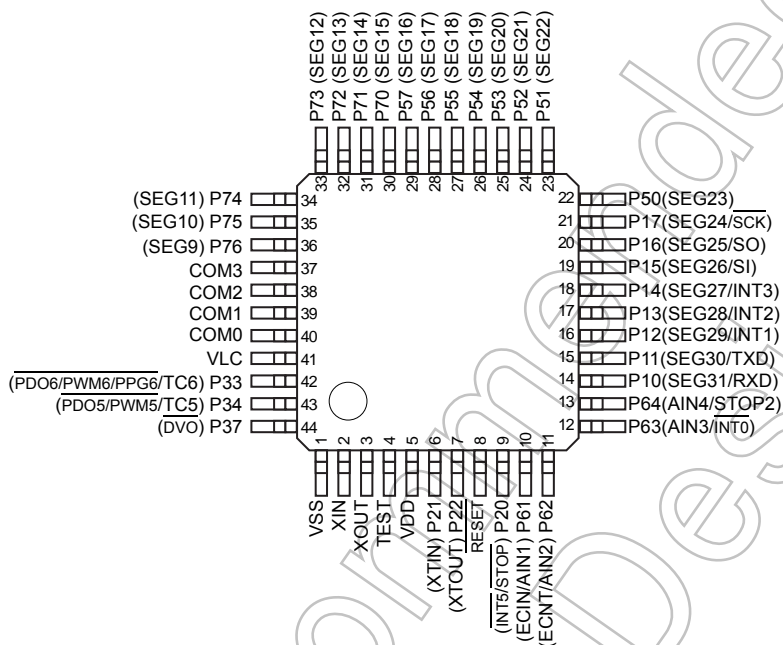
P73 (SEG12)
P72 (SEG13)
P71 (SEG14)
P70 (SEG15)
P57 (SEG16)
P56 (SEG17)
P55 (SEG18)
P54 (SEG19)
P53 (SEG20)
P52 (SEG21)
P51 (SEG22)

33 32 31 30 29 28 27 26 25 24 23

(SEG11) P74 34
(SEG10) P75 35
(SEG9) P76 36
COM3 37
COM2 38
COM1 39
COM0 40
VLC 41
($\overline{PDO6}$/$\overline{PWM6}$/$\overline{PPG6}$/TC6) P33 42
($\overline{PDO5}$/$\overline{PWM5}$/$\overline{TC5}$) P34 43
($\overline{DVO}$) P37 44

22 P50(SEG23)
21 P17(SEG24/$\overline{SCK}$)
20 P16(SEG25/SO)
19 P15(SEG26/SI)
18 P14(SEG27/INT3)
17 P13(SEG28/INT2)
16 P12(SEG29/INT1)
15 P11(SEG30/TXD)
14 P10(SEG31/RXD)
13 P64(AIN4/STOP2)
12 P63(AIN3/$\overline{INT0}$)

1 2 3 4 5 6 7 8 9 10 11

VSS
XIN
XOUT
TEST
VDD
(XTIN) P21
(XTOUT) P22
$\overline{RESET}$
($\overline{INT5}$/$\overline{STOP}$) P20
(ECIN/AIN1) P61
(ECNT/AIN2) P62